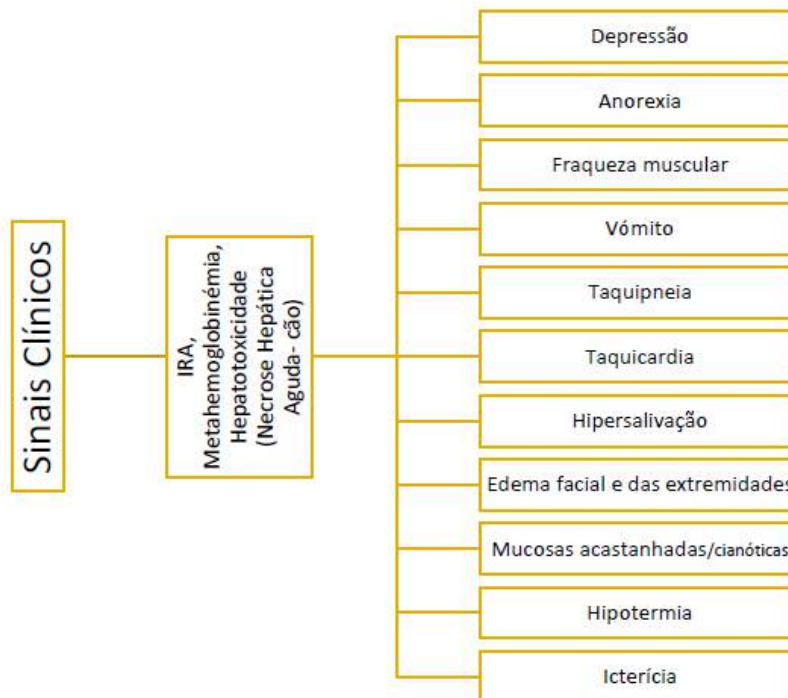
Sinais Clínicos

IRA, Metahemoglobinémia, Hepatotoxicidade (Necrose Hepática Aguda- cão)

Depressão

Anorexia

Fraqueza muscular

Vómito

Taquipneia

Taquicardia

Hipersalivação

Edema facial e das extremidades

Mucosas acastanhadas/cianóticas

Hipotermia

Icterícia